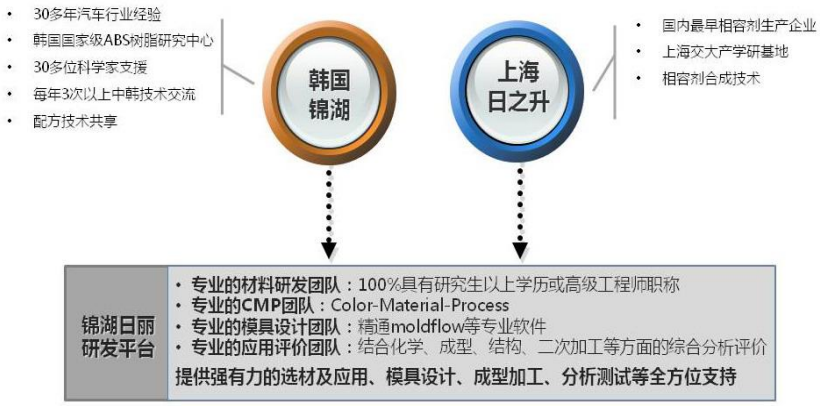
• 30多年汽车行业经验
• 韩国国家级ABS树脂研究中心
• 30多位科学家支援
• 每年3次以上中韩技术交流
• 配方技术共享

韩国
锦湖

上海
日之升

• 国内最早相容剂生产企业
• 上海交大产学研基地
• 相容剂合成技术

锦湖日丽
研发平台

• 专业的材料研发团队：100%具有研究生以上学历或高级工程师职称
• 专业的CMP团队：Color-Material-Process
• 专业的模具设计团队：精通moldflow等专业软件
• 专业的应用评价团队：结合化学、成型、结构、二次加工等方面的综合分析评价
提供强有力的选材及应用、模具设计、成型加工、分析测试等全方位支持